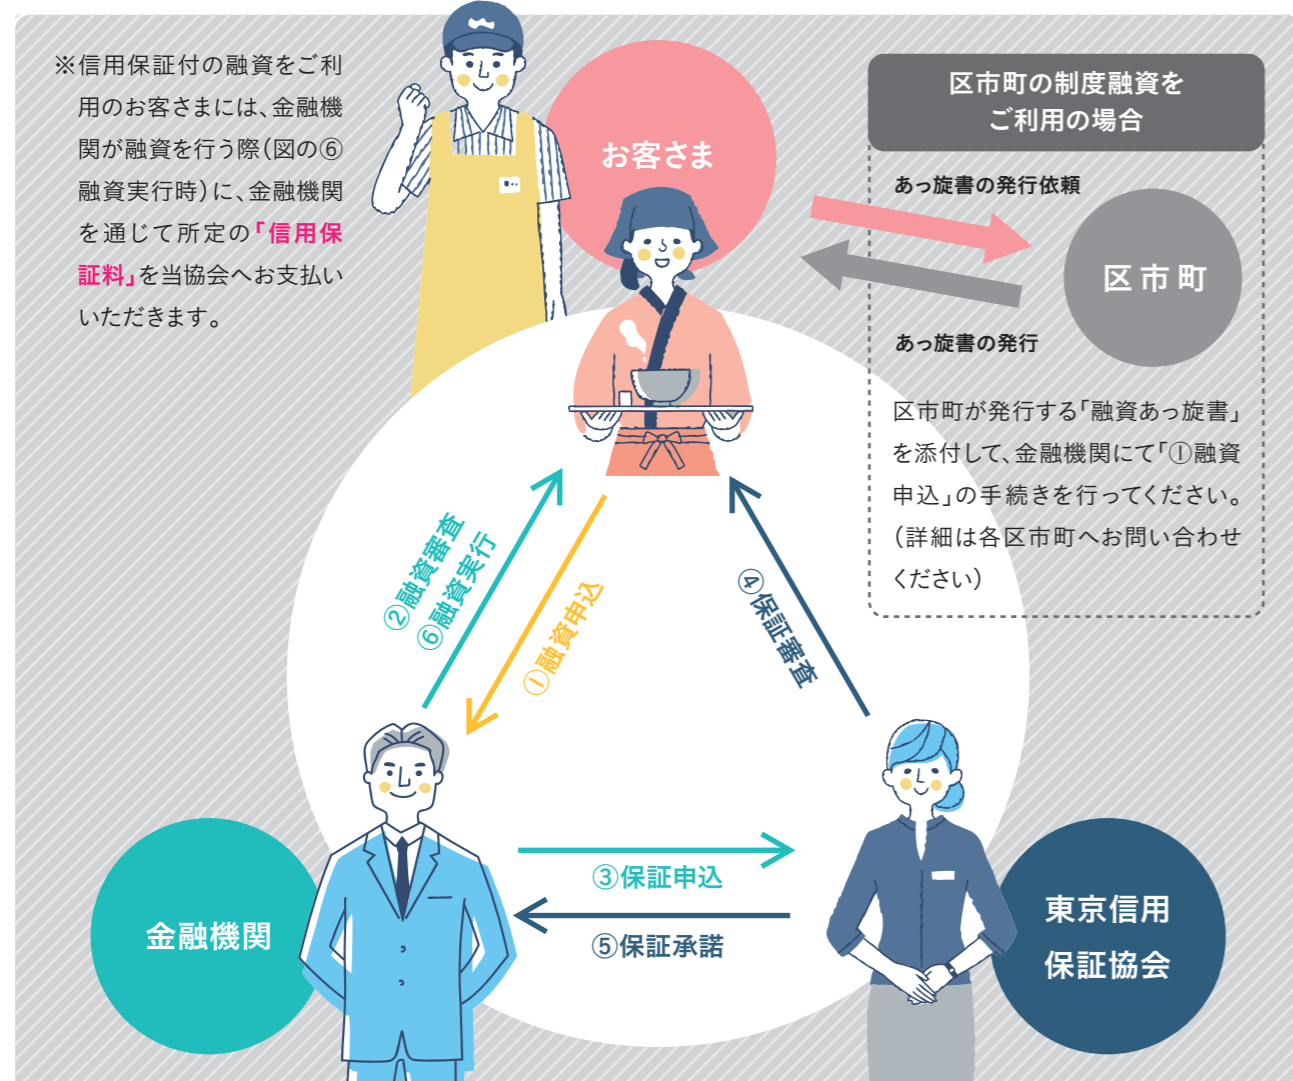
※信用保証付の融資をご利用のお客さまには、金融機関が融資を行う際(図の⑥融資実行時)に、金融機関を通じて所定の「信用保証料」を当協会へお支払いいただきます。

お客さま

区市町の制度融資をご利用の場合

あっ旋書の発行依頼

区市町

あっ旋書の発行

区市町が発行する「融資あっ旋書」を添付して、金融機関にて「①融資申込」の手続きを行ってください。(詳細は各区市町へお問い合わせください)

②融資審査
⑥融資実行

①融資申込

④保証審査

③保証申込

⑤保証承諾

金融機関

東京信用保証協会